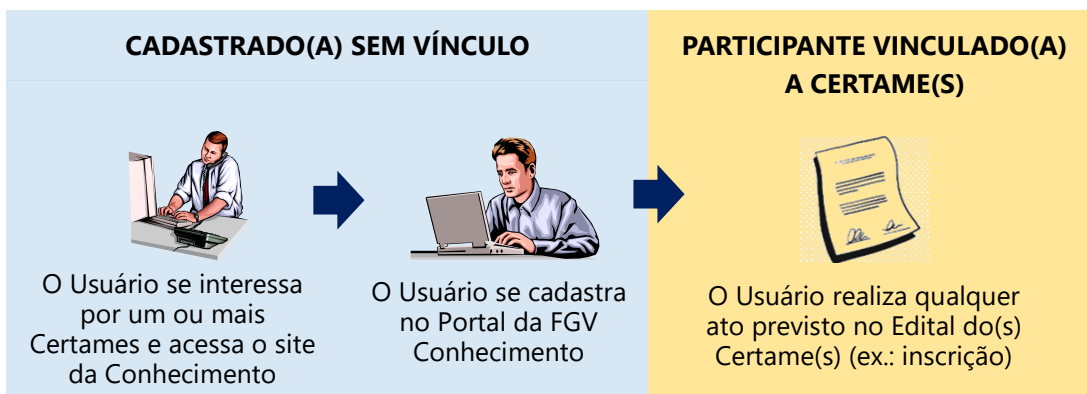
CADASTRADO(A) SEM VÍNCULO

O Usuário se interessa por um ou mais Certames e acessa o site da Conhecimento

O Usuário se cadastra no Portal da FGV Conhecimento

PARTICIPANTE VINCULADO(A) A CERTAME(S)

O Usuário realiza qualquer ato previsto no Edital do(s) Certame(s) (ex.: inscrição)